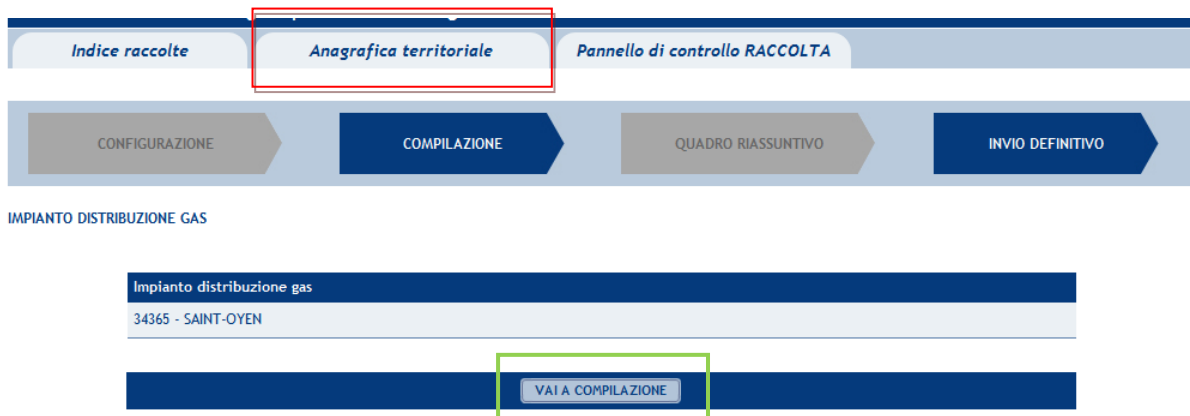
Indice raccolte
Anagrafica territoriale
Pannello di controllo RACCOLTA

CONFIGURAZIONE
COMPILAZIONE
QUADRO RIASSUNTIVO
INVIO DEFINITIVO

IMPIANTO DISTRIBUZIONE GAS

| Impianto distribuzione gas |
|---|
| 34365 - SAINT-OYEN |

VAI A COMPILAZIONE